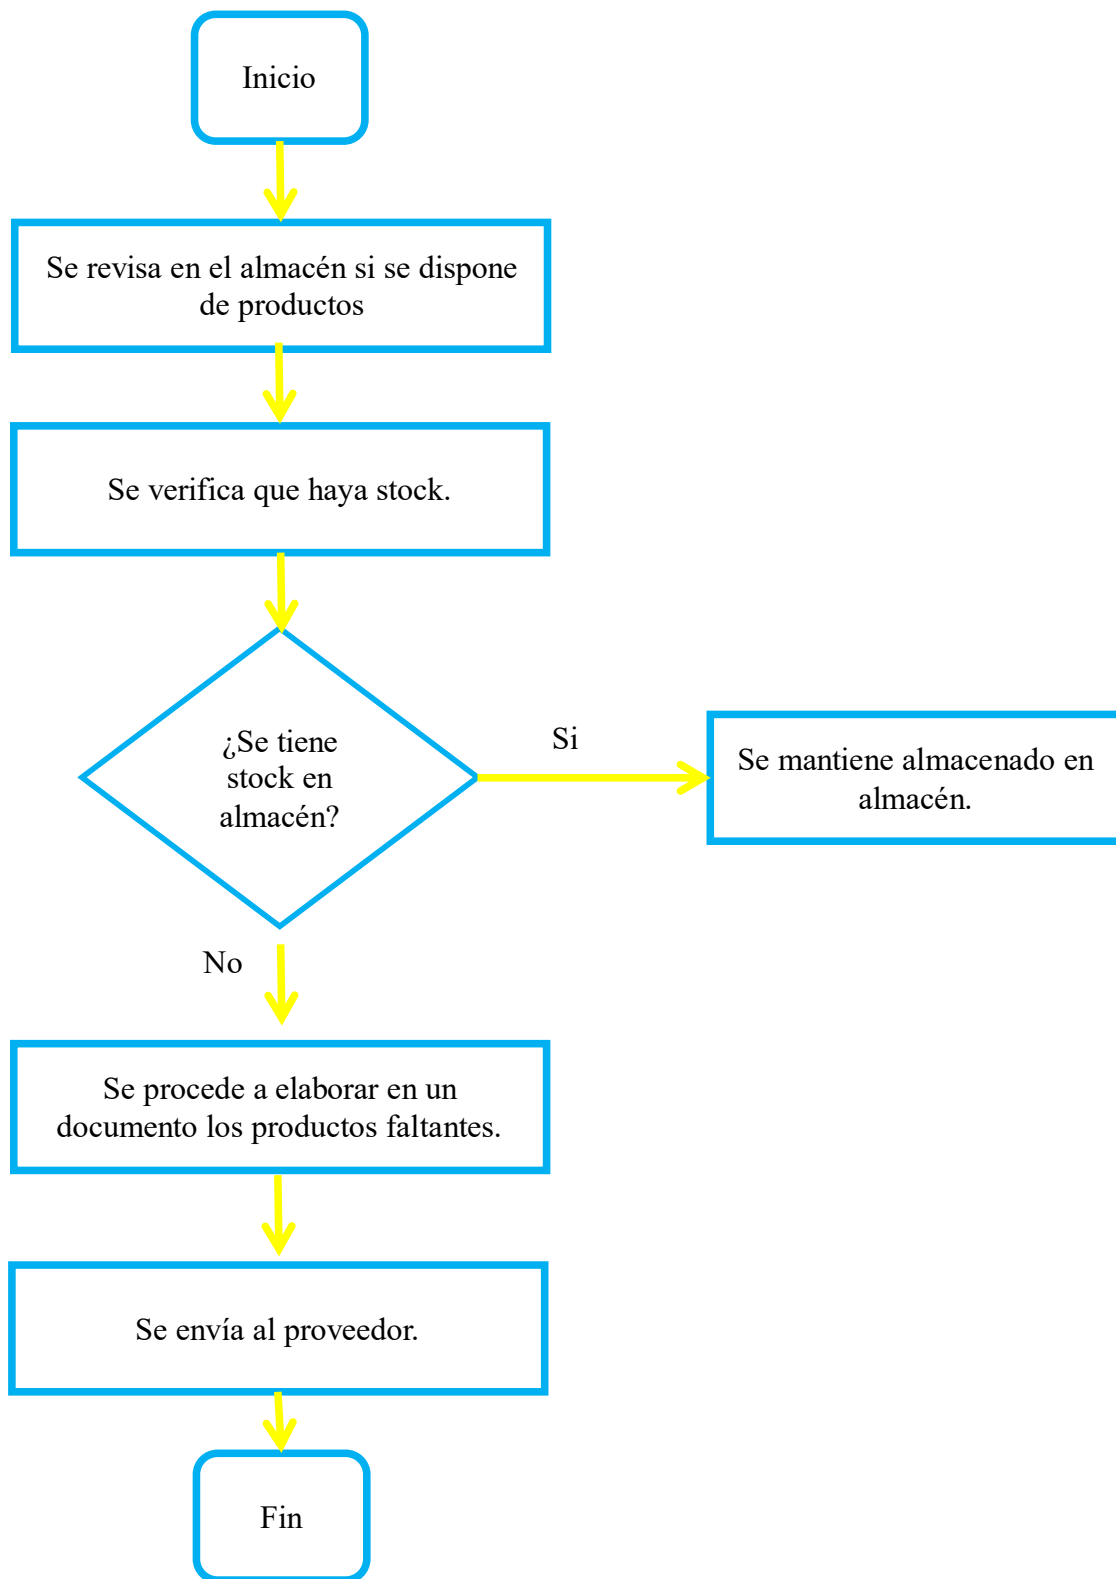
Inicio

Se revisa en el almacén si se dispone de productos

Se verifica que haya stock.

¿Se tiene stock en almacén?

Si

Se mantiene almacenado en almacén.

No

Se procede a elaborar en un documento los productos faltantes.

Se envía al proveedor.

Fin